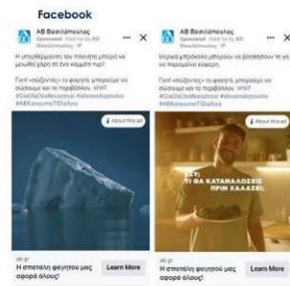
Facebook

ΑΒ Βασιλόπουλος
Sponsored · Paid for by AB Βασιλόπουλος

Η υπερβολή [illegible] μπορεί να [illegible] ένα κομμάτι τυρί;

Γιατί «σώζοντας» το φαγητό, μπορούμε να σώσουμε και το περιβάλλον. ΨΑΞ!
#ΟλαΓιαΟλουςΚαλαιτα #abvassilopoulos #ΤροφήΓιαΣκέψη #ABKanoumeTiDiafora

About this ad

ab.gr
Η σπατάλη φαγητού μας αφορά όλους!
Learn More

ΑΒ Βασιλόπουλος
Sponsored · Paid for by AB Βασιλόπουλος

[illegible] μπορούμε να βοηθήσουμε το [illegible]

Γιατί «σώζοντας» το φαγητό, μπορούμε να σώσουμε και το περιβάλλον. ΨΑΞ!
#ΟλαΓιαΟλουςΚαλαιτα #abvassilopoulos #ΤροφήΓιαΣκέψη #ABKanoumeTiDiafora

About this ad

ΤΙ ΘΑ ΚΑΤΑΝΑΛΩΣΕΙΣ ΠΡΙΝ ΧΑΛΑΣΕΙ;

ab.gr
Η σπατάλη φαγητού μας αφορά όλους!
Learn More